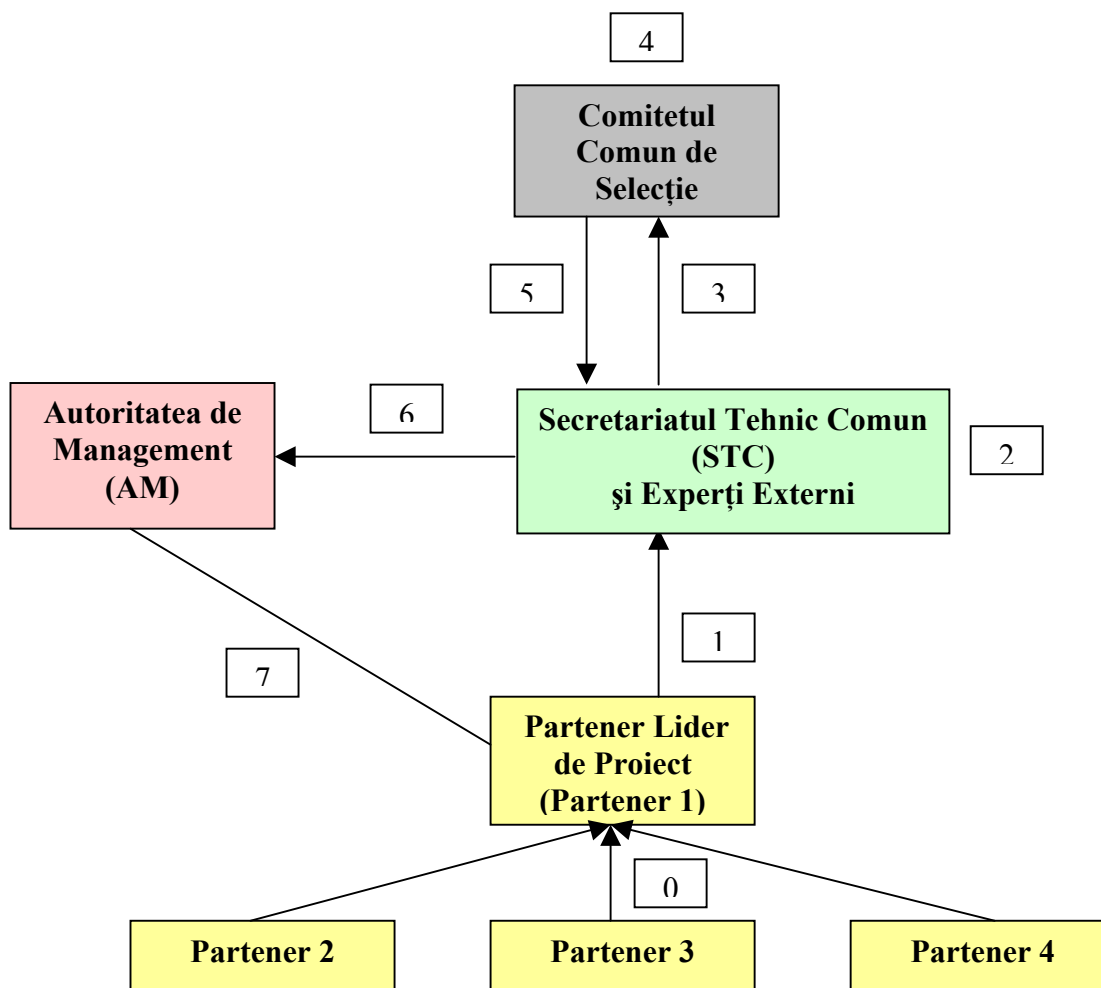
4

Comitetul Comun de Selecție

5

3

Autoritatea de Management (AM)

6

Secretariatul Tehnic Comun (STC) şi Experți Externi

2

1

7

Partener Lider de Proiect (Partener 1)

0

Partener 2

Partener 3

Partener 4